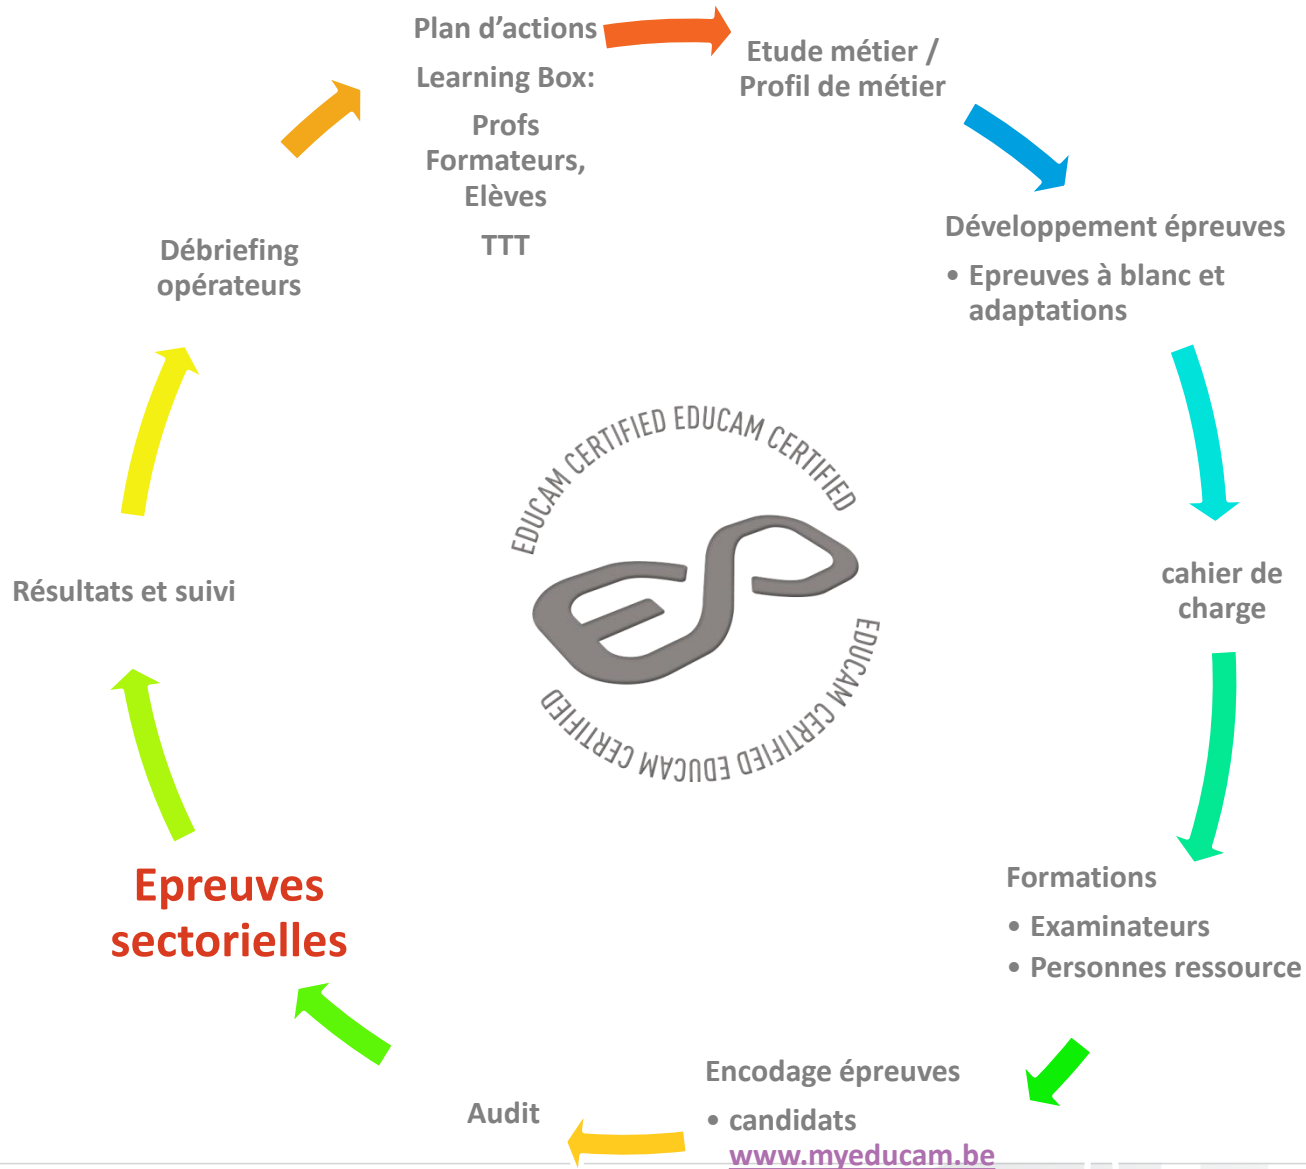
Plan d'actions

Learning Box:

Profs
Formateurs,
Elèves

TTT

Etude métier /
Profil de métier

Développement épreuves

• Epreuves à blanc et adaptations

cahier de charge

Formations

• Examinateurs
• Personnes ressource

Encodage épreuves

• candidats
www.myeducam.be

Audit

Epreuves sectorielles

Résultats et suivi

Débriefing
opérateurs

EDUCAM CERTIFIED EDUCAM CERTIFIED EDUCAM CERTIFIED EDUCAM CERTIFIED